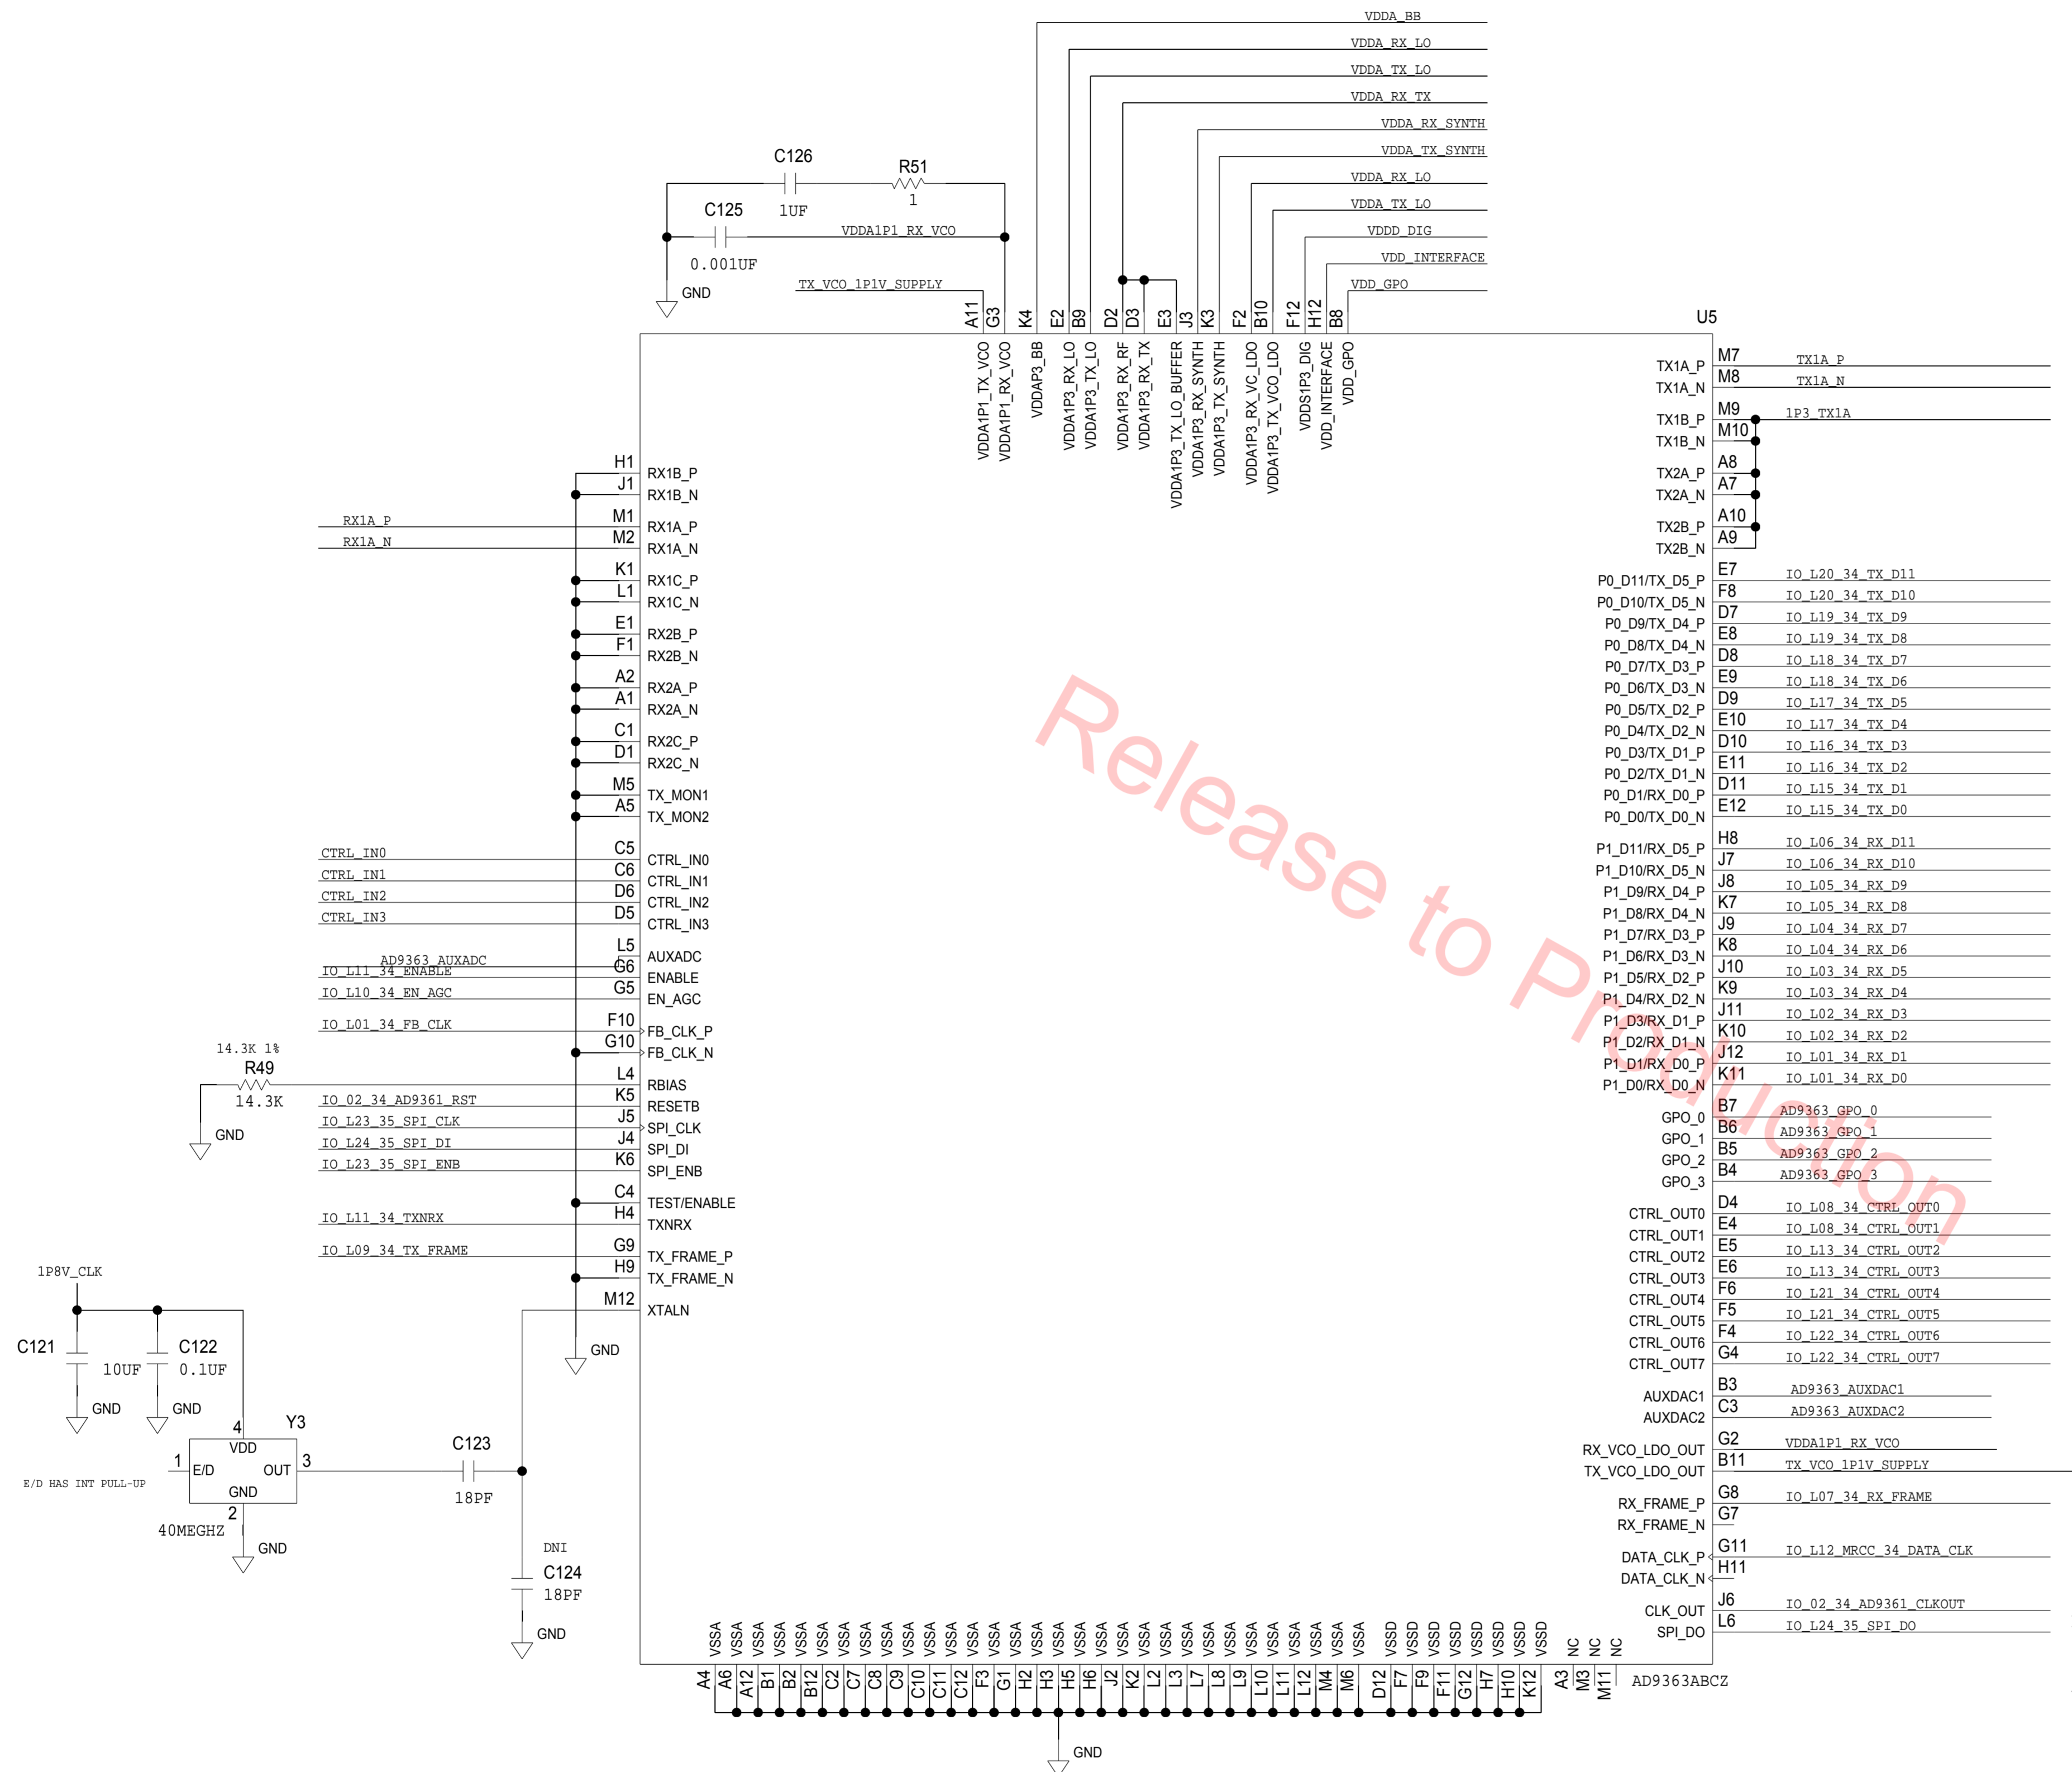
VDDA_BB
VDDA_RX_LO
VDDA_TX_LO
VDDA_RX_TX
VDDA_RX_SYNTH
VDDA_TX_SYNTH
VDDA_RX_LO
VDDA_TX_LO
VDDD_DIG
VDD_INTERFACE
VDD_GPO

C126
1UF
R51
1
C125
0.001UF
VDDA1P1_RX_VCO
GND
TX_VCO_1P1V_SUPPLY

A11 G3 K4 E2 B9 D2 D3 E3 J3 K3 F2 B10 F12 H12 B8
U5

VDDA1P1_TX_VCO
VDDA1P1_RX_VCO
VDDAP3_BB
VDDA1P3_RX_LO
VDDA1P3_TX_LO
VDDA1P3_RX_RF
VDDA1P3_RX_TX
VDDA1P3_TX_LO_BUFFER
VDDA1P3_RX_SYNTH
VDDA1P3_TX_SYNTH
VDDA1P3_RX_VC_LDO
VDDA1P3_TX_VCO_LDO
VDDS1P3_DIG
VDD_INTERFACE
VDD_GPO

H1 RX1B_P
J1 RX1B_N
RX1A_P M1 RX1A_P
RX1A_N M2 RX1A_N
K1 RX1C_P
L1 RX1C_N
E1 RX2B_P
F1 RX2B_N
A2 RX2A_P
A1 RX2A_N
C1 RX2C_P
D1 RX2C_N
M5 TX_MON1
A5 TX_MON2
CTRL_IN0 C5 CTRL_IN0
CTRL_IN1 C6 CTRL_IN1
CTRL_IN2 D6 CTRL_IN2
CTRL_IN3 D5 CTRL_IN3
AD9363_AUXADC L5 AUXADC
IO_L11_34_ENABLE G6 ENABLE
IO_L10_34_EN_AGC G5 EN_AGC
IO_L01_34_FB_CLK F10 FB_CLK_P
G10 FB_CLK_N
14.3K 1%
R49
14.3K
L4 RBIAS
IO_02_34_AD9361_RST K5 RESETB
IO_L23_35_SPI_CLK J5 SPI_CLK
IO_L24_35_SPI_DI J4 SPI_DI
IO_L23_35_SPI_ENB K6 SPI_ENB
GND
C4 TEST/ENABLE
IO_L11_34_TXNRX H4 TXNRX
IO_L09_34_TX_FRAME G9 TX_FRAME_P
H9 TX_FRAME_N
M12 XTALN
GND

1P8V_CLK
C121
10UF
GND
C122
0.1UF
GND
Y3
4
VDD
1
E/D
OUT
3
GND
2
E/D HAS INT PULL-UP
40MEGHZ
GND
C123
18PF
DNI
C124
18PF
GND

TX1A_P M7 TX1A_P
TX1A_N M8 TX1A_N
TX1B_P M9 1P3_TX1A
TX1B_N M10
TX2A_P A8
TX2A_N A7
TX2B_P A10
TX2B_N A9
P0_D11/TX_D5_P E7 IO_L20_34_TX_D11
P0_D10/TX_D5_N F8 IO_L20_34_TX_D10
P0_D9/TX_D4_P D7 IO_L19_34_TX_D9
P0_D8/TX_D4_N E8 IO_L19_34_TX_D8
P0_D7/TX_D3_P D8 IO_L18_34_TX_D7
P0_D6/TX_D3_N E9 IO_L18_34_TX_D6
P0_D5/TX_D2_P D9 IO_L17_34_TX_D5
P0_D4/TX_D2_N E10 IO_L17_34_TX_D4
P0_D3/TX_D1_P D10 IO_L16_34_TX_D3
P0_D2/TX_D1_N E11 IO_L16_34_TX_D2
P0_D1/RX_D0_P D11 IO_L15_34_TX_D1
P0_D0/TX_D0_N E12 IO_L15_34_TX_D0
P1_D11/RX_D5_P H8 IO_L06_34_RX_D11
P1_D10/RX_D5_N J7 IO_L06_34_RX_D10
P1_D9/RX_D4_P J8 IO_L05_34_RX_D9
P1_D8/RX_D4_N K7 IO_L05_34_RX_D8
P1_D7/RX_D3_P J9 IO_L04_34_RX_D7
P1_D6/RX_D3_N K8 IO_L04_34_RX_D6
P1_D5/RX_D2_P J10 IO_L03_34_RX_D5
P1_D4/RX_D2_N K9 IO_L03_34_RX_D4
P1_D3/RX_D1_P J11 IO_L02_34_RX_D3
P1_D2/RX_D1_N K10 IO_L02_34_RX_D2
P1_D1/RX_D0_P J12 IO_L01_34_RX_D1
P1_D0/RX_D0_N K11 IO_L01_34_RX_D0
GPO_0 B7 AD9363_GPO_0
GPO_1 B6 AD9363_GPO_1
GPO_2 B5 AD9363_GPO_2
GPO_3 B4 AD9363_GPO_3
CTRL_OUT0 D4 IO_L08_34_CTRL_OUT0
CTRL_OUT1 E4 IO_L08_34_CTRL_OUT1
CTRL_OUT2 E5 IO_L13_34_CTRL_OUT2
CTRL_OUT3 E6 IO_L13_34_CTRL_OUT3
CTRL_OUT4 F6 IO_L21_34_CTRL_OUT4
CTRL_OUT5 F5 IO_L21_34_CTRL_OUT5
CTRL_OUT6 F4 IO_L22_34_CTRL_OUT6
CTRL_OUT7 G4 IO_L22_34_CTRL_OUT7
AUXDAC1 B3 AD9363_AUXDAC1
AUXDAC2 C3 AD9363_AUXDAC2
RX_VCO_LDO_OUT G2 VDDA1P1_RX_VCO
TX_VCO_LDO_OUT B11 TX_VCO_1P1V_SUPPLY
RX_FRAME_P G8 IO_L07_34_RX_FRAME
RX_FRAME_N G7
DATA_CLK_P G11 IO_L12_MRCC_34_DATA_CLK
DATA_CLK_N H11
CLK_OUT J6 IO_02_34_AD9361_CLKOUT
SPI_DO L6 IO_L24_35_SPI_DO

VSSA VSSA VSSA VSSA VSSA VSSA VSSA VSSA VSSA VSSA VSSA VSSA VSSA VSSA VSSA VSSA VSSA VSSA VSSA VSSA VSSA VSSA VSSA VSSA VSSA VSSA VSSA VSSA VSSA VSSD VSSD VSSD VSSD VSSD VSSD VSSD VSSD NC NC NC
A4 A6 A12 B1 B2 B12 C2 C7 C8 C9 C10 C11 C12 F3 G1 H2 H3 H5 H6 J2 K2 L2 L3 L7 L8 L9 L10 L11 L12 M4 M6 D12 F7 F9 F11 G12 H7 H10 K12 A3 M3 M11
AD9363ABCZ
GND

Release to Production